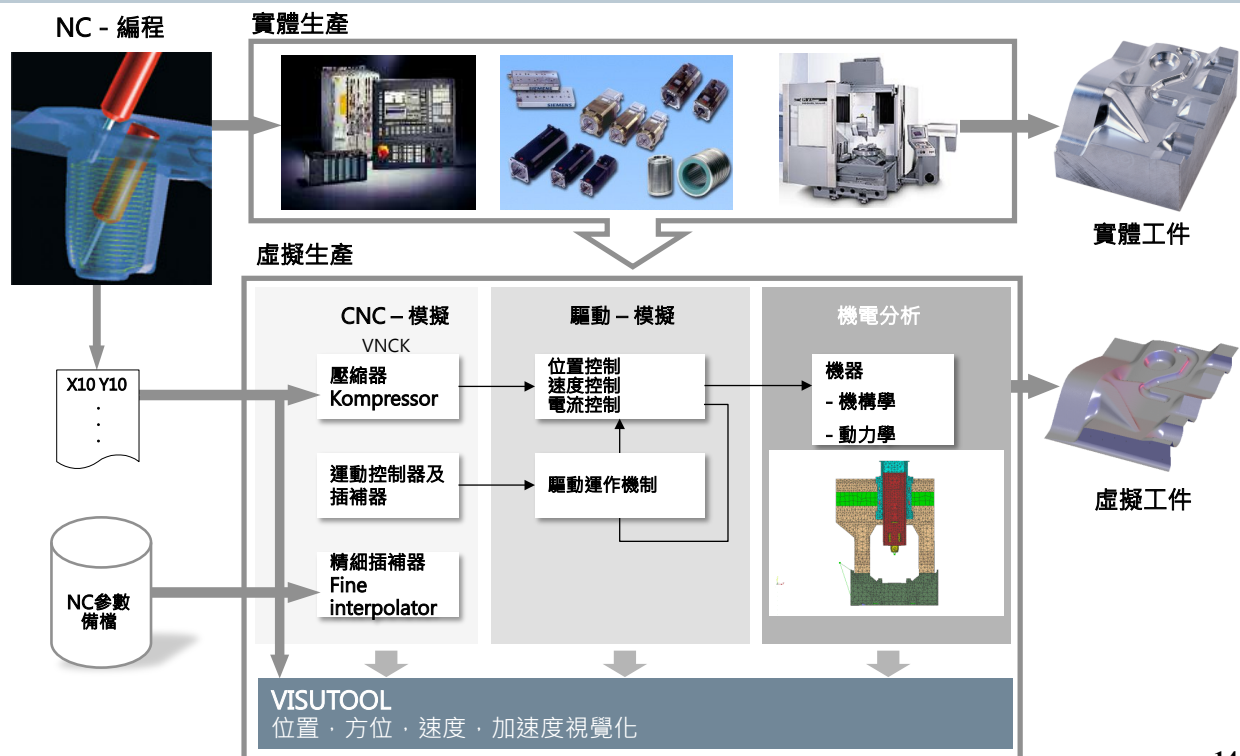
NC - 編程

實體生產

實體工件

虛擬生產

CNC – 模擬

VNCK

驅動 – 模擬

機電分析

X10 Y10
.
.
.

壓縮器
Kompressor

位置控制
速度控制
電流控制

機器
- 機構學
- 動力學

虛擬工件

運動控制器及插補器

驅動運作機制

NC參數備檔

精細插補器
Fine interpolator

VISUTOOL
位置，方位，速度，加速度視覺化

14